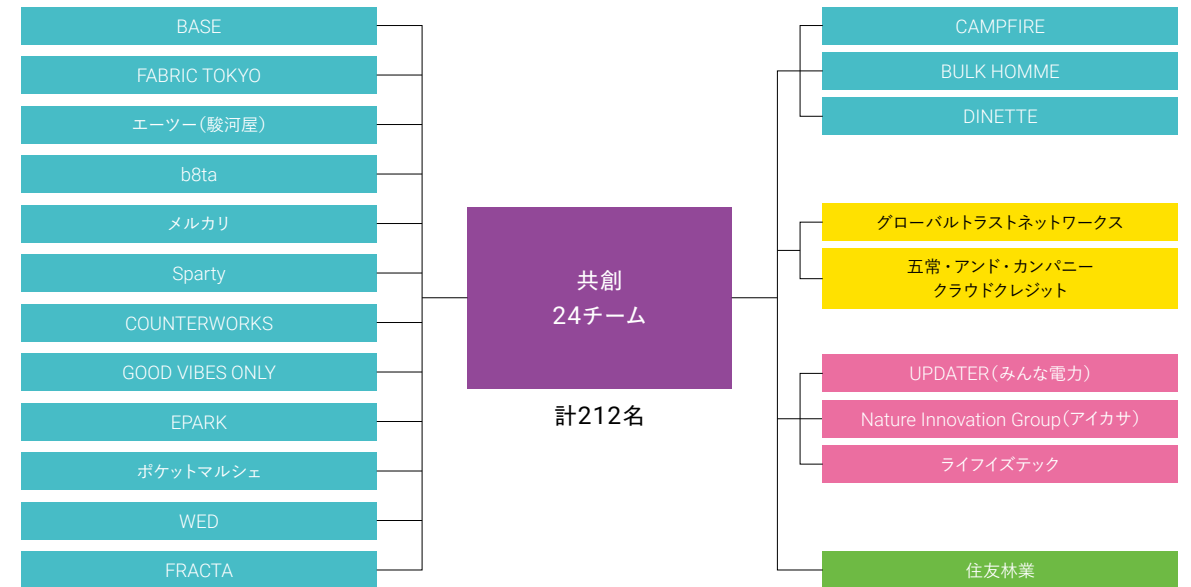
BASE

FABRIC TOKYO

エーツー（駿河屋）

b8ta

メルカリ

Sparty

COUNTERWORKS

GOOD VIBES ONLY

EPARK

ポケットマルシェ

WED

FRACTA

共創
24チーム

計212名

CAMPFIRE

BULK HOMME

DINETTE

グローバルトラストネットワークス

五常・アンド・カンパニー
クラウドクレジット

UPDATER（みんな電力）

Nature Innovation Group（アイカサ）

ライフイズテック

住友林業